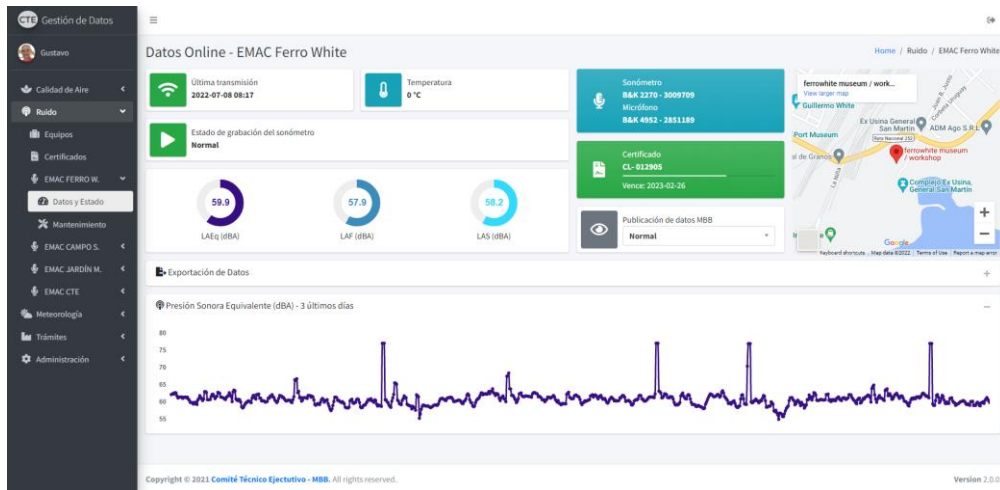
CTE Gestión de Datos
≡
Gustavo
Calidad de Aire
Ruido
Equipos
Certificados
EMAC FERRO W.
Datos y Estado
Mantenimiento
EMAC CAMPO S.
EMAC JARDÍN M.
EMAC CTE
Meteorología
Trámites
Administración

Datos Online - EMAC Ferro White
Home / Ruido / EMAC Ferro White

Última transmisión
2022-07-08 08:17

Temperatura
0 °C

Estado de grabación del sonómetro
Normal

59.9
LAEq (dBA)

57.9
LAF (dBA)

58.2
LAS (dBA)

Sonómetro
B&K 2270 - 3009709
Micrófono
B&K 4952 - 2851189

Certificado
CL- 012905
Vence: 2023-02-26

Publicación de datos MBB
Normal

ferrowhite museum / work...
View larger map
Guillermo White
Port Museum
Ex Usina General San Martin
ADM Ago S.R.L.
Ruta Nacional 252
ferrowhite museum / workshop
Complejo Ex Usina General San Martin
Google
Keyboard shortcuts Map data ©2022 Terms of Use Report a map error
+
−

Exportación de Datos
+

Presión Sonora Equivalente (dBA) - 3 últimos días
−
80
75
70
65
60
55

Copyright © 2021 Comité Técnico Ejecutivo - MBB. All rights reserved.
Version 2.0.0